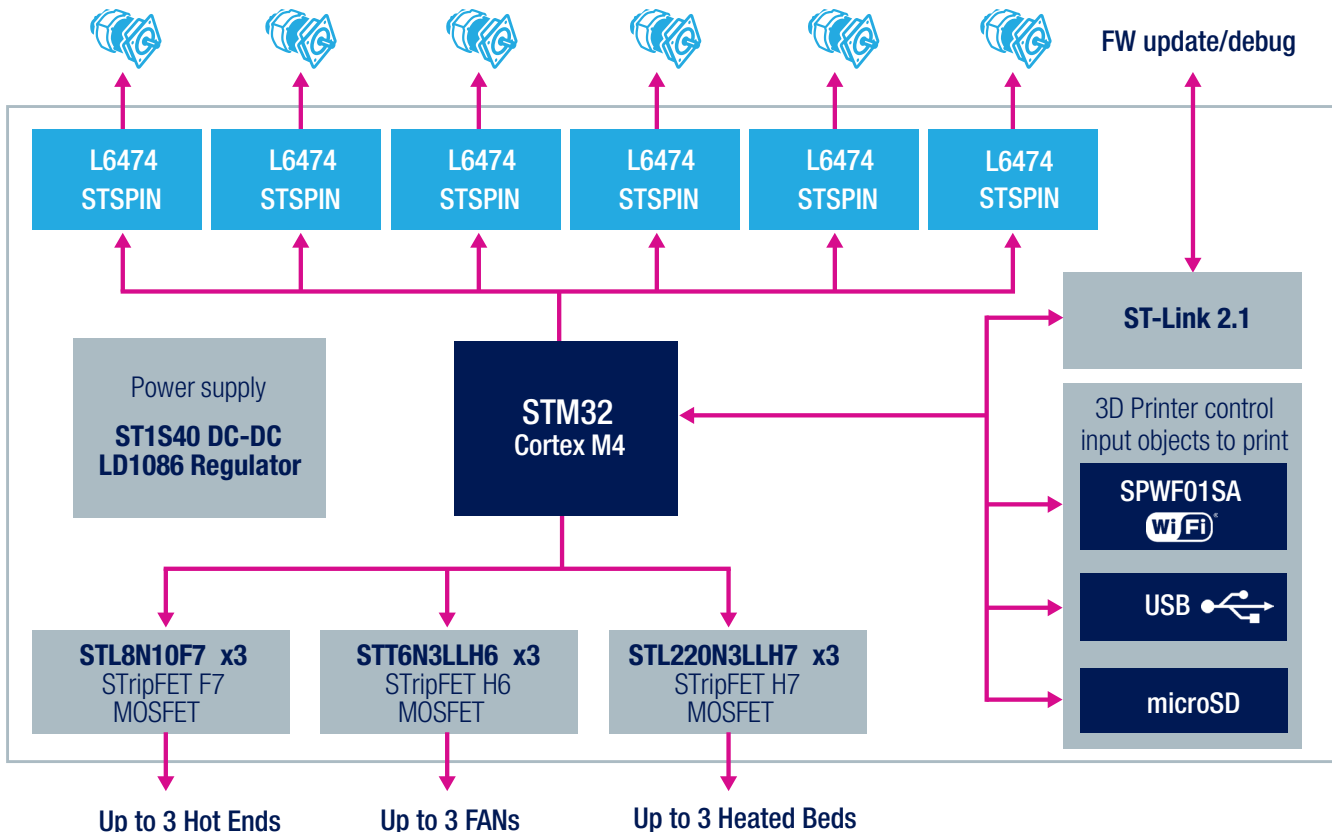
FW update/debug

L6474
STSPIN

L6474
STSPIN

L6474
STSPIN

L6474
STSPIN

L6474
STSPIN

L6474
STSPIN

ST-Link 2.1

Power supply
ST1S40 DC-DC
LD1086 Regulator

STM32
Cortex M4

3D Printer control
input objects to print

SPWF01SA
WiFi

USB

microSD

STL8N10F7 x3
STripFET F7
MOSFET

STT6N3LLH6 x3
STripFET H6
MOSFET

STL220N3LLH7 x3
STripFET H7
MOSFET

Up to 3 Hot Ends

Up to 3 FANs

Up to 3 Heated Beds